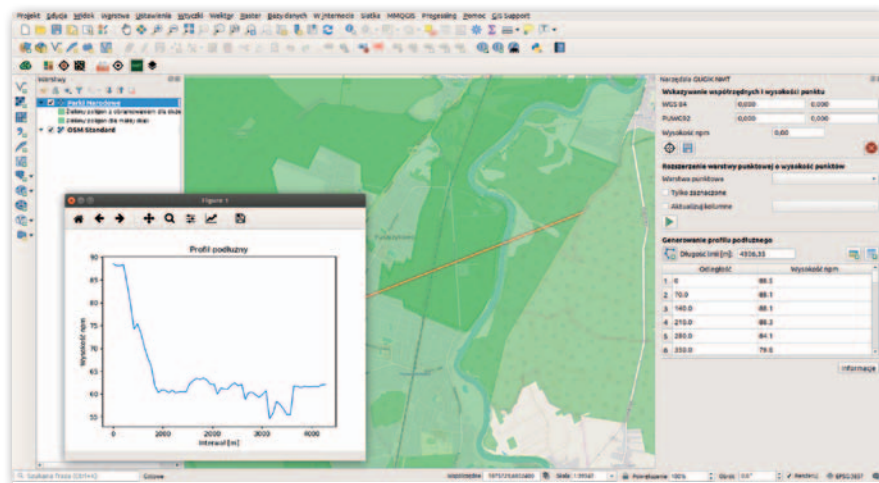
Projekt Edycja Widok Ugrowa Ustawienia Wtyczki Wektor Raster Bazy danych W Internecie Siatka MMQGIS Processing Pomoc GIS Support

Warstwy
Parki Narodowe
Zakaz pozyskiwania z obramowaniem dla skala
Zakaz pozyskiwania dla małej skali
OSM Standard

Figure 1

Profil podłużny

Wysokość npm

Interwał [m]

| 90 |
|---|
| 85 |
| 80 |
| 75 |
| 70 |
| 65 |
| 60 |
| 55 |

0 1000 2000 3000 4000

Narzędzia GUGiK NMT

Wskazywanie współrzędnych i wysokości punktu

WGS 84 0,000 0,000
PUWG92 0,000 0,000
Wysokość npm 0,00

Rozszerzenie warstwy punktowej o wysokości punktów

Warstwa punktowa
Tylko zaznaczone
Aktualizuj kolumnę

Generowanie profilu podłużnego

Długość linii [m]: 4316,33

| | Odległość | Wysokość npm |
|---|---|---|
| 1 | 0 | 88.5 |
| 2 | 70.0 | 88.1 |
| 3 | 140.0 | 88.1 |
| 4 | 210.0 | 88.3 |
| 5 | 280.0 | 84.1 |
| 6 | 350.0 | 79.6 |

Informacje

Q Szukaj (Ctrl+K)

Gotowe

Współrzędne Skala 1:39340 Powiększenie 100% Obrót 0,0° Renderuj EPSG:2180